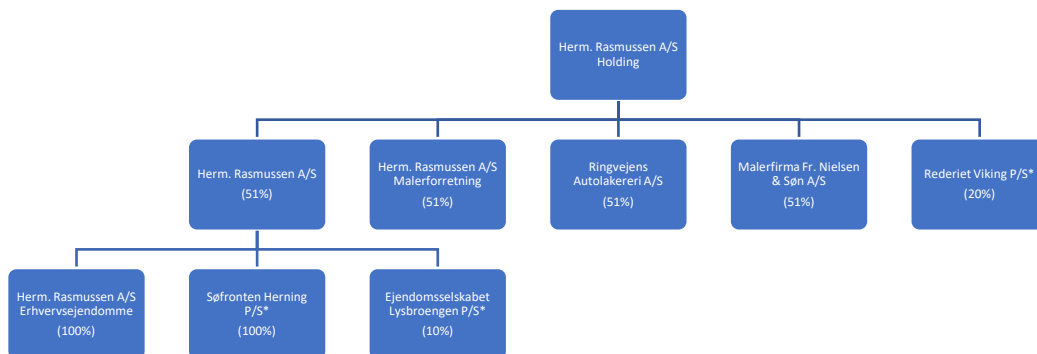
Herm. Rasmussen A/S Holding

Herm. Rasmussen A/S
(51%)

Herm. Rasmussen A/S Malerforretning
(51%)

Ringvejens Autolakereri A/S
(51%)

Malerfirma Fr. Nielsen & Søn A/S
(51%)

Rederiet Viking P/S*
(20%)

Herm. Rasmussen A/S Erhvervsejendomme
(100%)

Søfronten Herning P/S*
(100%)

Ejendomsselskabet Lysbroengen P/S*
(10%)